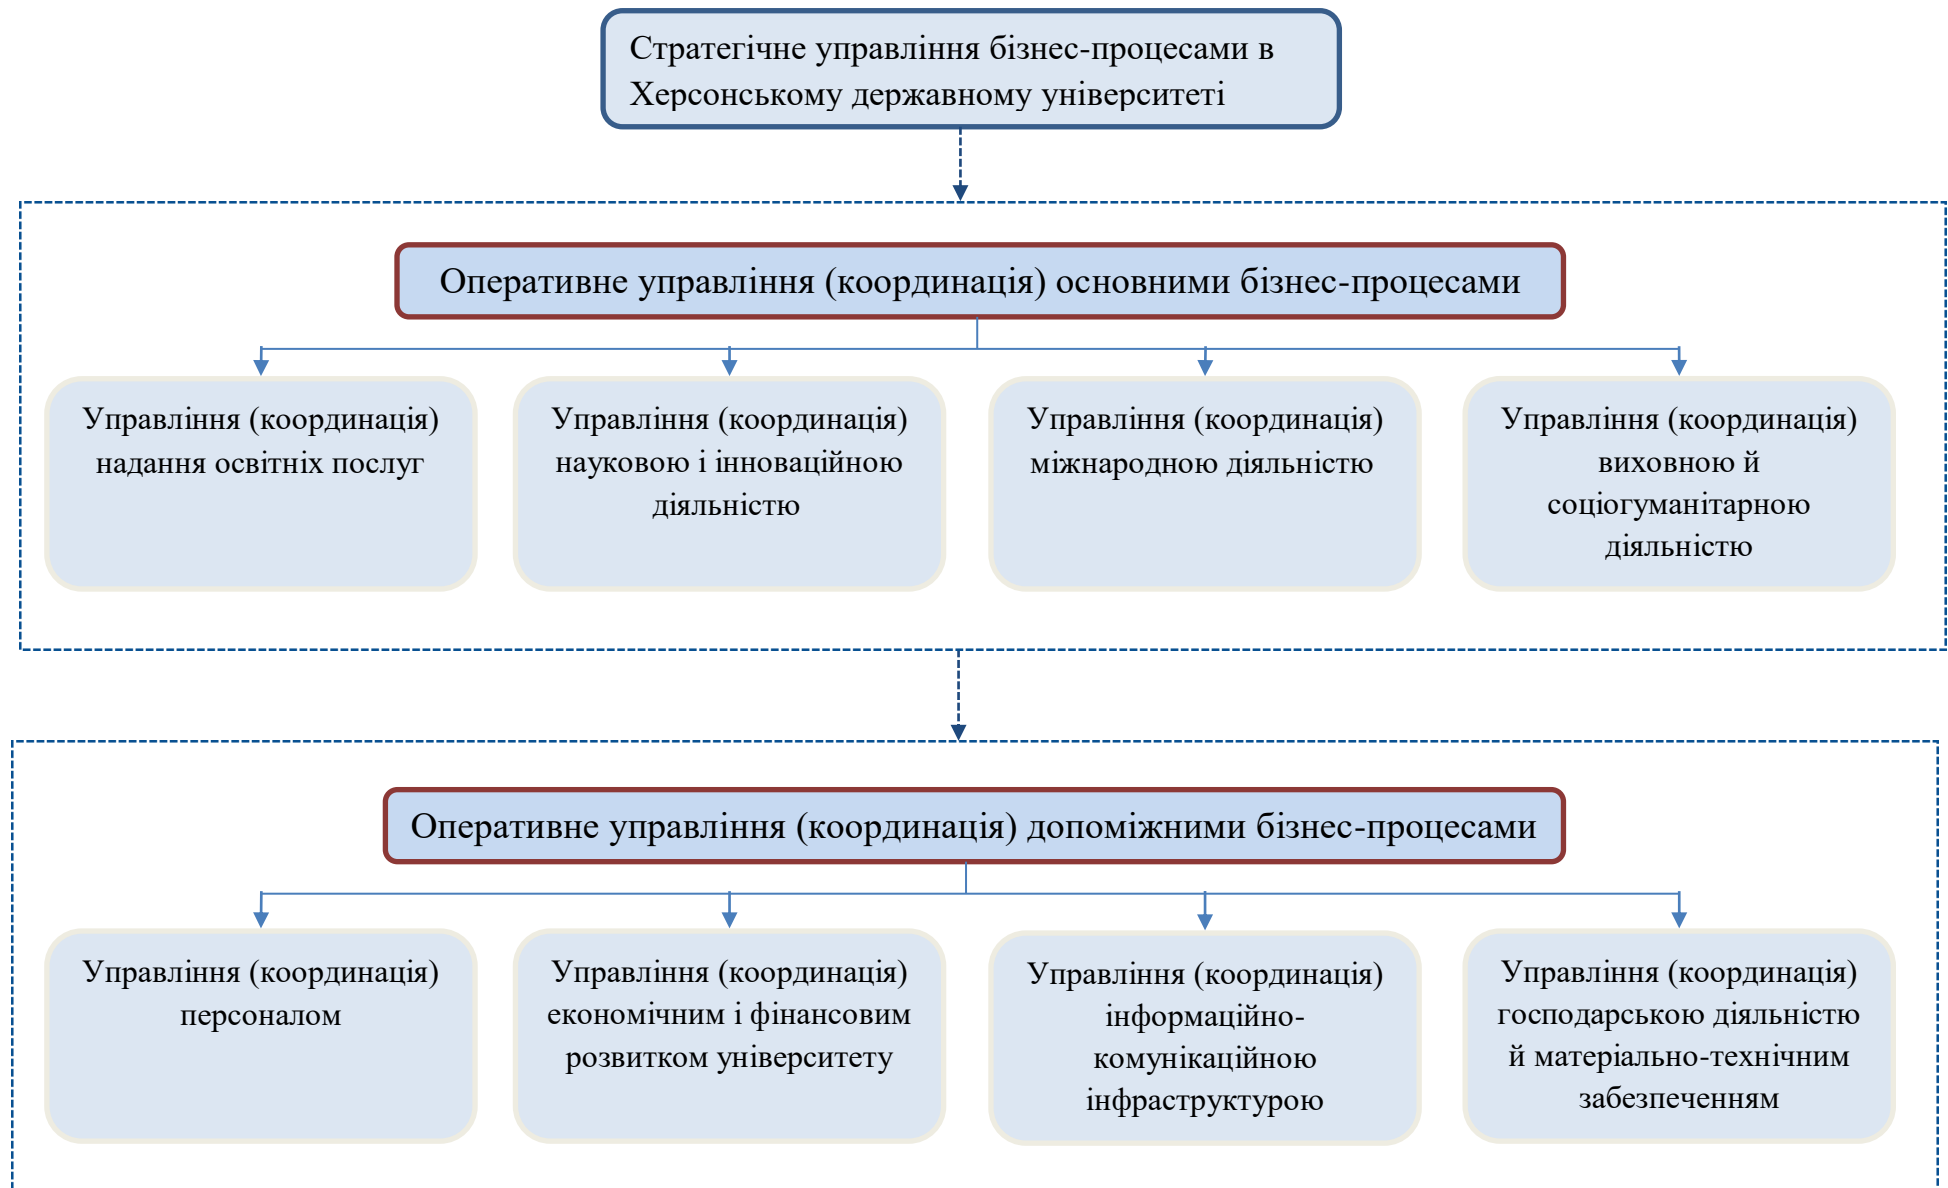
Стратегічне управління бізнес-процесами в Херсонському державному університеті

Оперативне управління (координація) основними бізнес-процесами

Управління (координація) надання освітніх послуг

Управління (координація) науковою і інноваційною діяльністю

Управління (координація) міжнародною діяльністю

Управління (координація) виховною й соціогуманітарною діяльністю

Оперативне управління (координація) допоміжними бізнес-процесами

Управління (координація) персоналом

Управління (координація) економічним і фінансовим розвитком університету

Управління (координація) інформаційно-комунікаційною інфраструктурою

Управління (координація) господарською діяльністю й матеріально-технічним забезпеченням